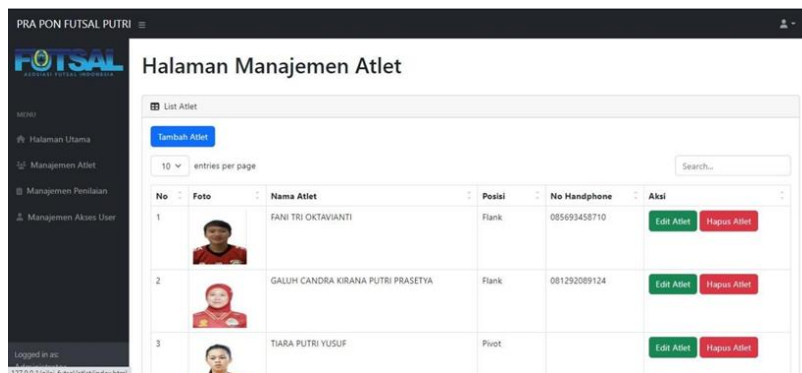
PRA PON FUTSAL PUTRI ≡

FUTSAL
ASOSIASI FUTSAL INDONESIA

MENU

Halaman Utama

Manajemen Atlet

Manajemen Penilaian

Manajemen Akses User

Logged in as:

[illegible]

Halaman Manajemen Atlet

List Atlet

Tambah Atlet

10 entries per page

Search...

| No | Foto | Nama Atlet | Posisi | No Handphone | Aksi |
|---|---|---|---|---|---|
| 1 | | FANI TRI OKTAVIANTI | Flank | 085693458710 | Edit Atlet Hapus Atlet |
| 2 | | GALUH CANDRA KIRANA PUTRI PRASETYA | Flank | 081292089124 | Edit Atlet Hapus Atlet |
| 3 | | TIARA PUTRI YUSUF | Pivot | | Edit Atlet Hapus Atlet |